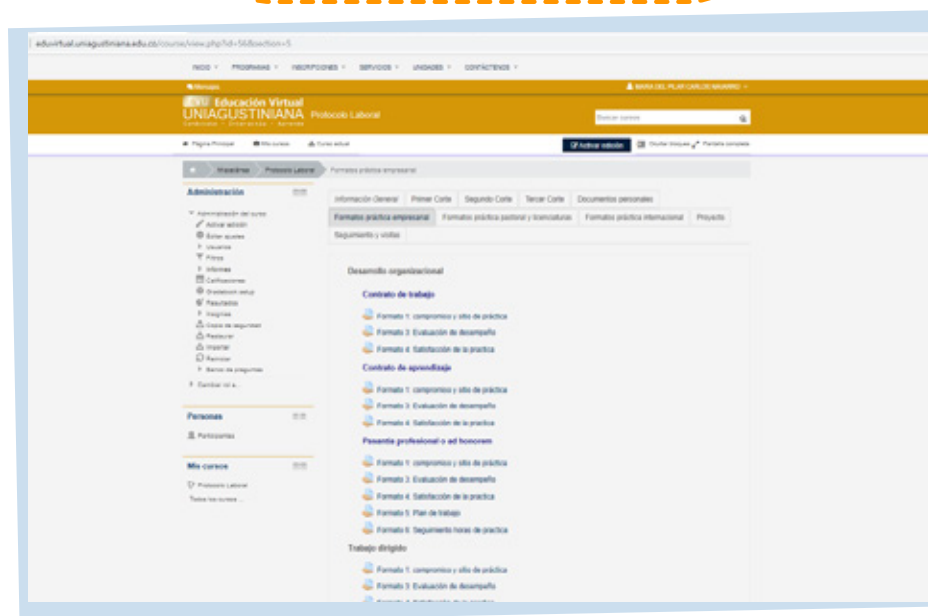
eduvirtual.uniagustiniana.edu.co/course/view.php?id=56&section=5

INICIO · PROGRAMAS · INSCRIPCIONES · SERVICIOS · UNIDADES · CONTÁCTENOS

Mensajes

MARIA DEL PILAR CARLOS NAVARRO

Educación Virtual UNIAGUSTINIANA Protocolo Laboral

Buscar cursos

Página Principal · Mis cursos · Curso actual

Activar edición · Ocultar bloques · Pantalla completa

Mis cursos · Protocolo Laboral · Formatos práctica empresarial

Administración

Administración del curso
Activar edición
Editar ajustes
Usuarios
Filtros
Informes
Calificaciones
Gradebook setup
Resultados
Insignias
Copia de seguridad
Restaurar
Importar
Reiniciar
Banco de preguntas
Cambiar rol a...

Personas

Participantes

Mis cursos

Protocolo Laboral
Todos los cursos ...

Información General | Primer Corte | Segundo Corte | Tercer Corte | Documentos personales | Formatos práctica empresarial | Formatos práctica pastoral y licenciaturas | Formatos práctica internacional | Proyecto | Seguimiento y visitas

Desarrollo organizacional

Contrato de trabajo

Formato 1: compromiso y sitio de práctica
Formato 3: Evaluación de desempeño
Formato 4: Satisfacción de la practica

Contrato de aprendizaje

Formato 1: compromiso y sitio de práctica
Formato 3: Evaluación de desempeño
Formato 4: Satisfacción de la practica

Pasantía profesional o ad honorem

Formato 1: compromiso y sitio de práctica
Formato 3: Evaluación de desempeño
Formato 4: Satisfacción de la practica
Formato 5: Plan de trabajo
Formato 6: Seguimiento horas de practica

Trabajo dirigido

Formato 1: compromiso y sitio de práctica
Formato 3: Evaluación de desempeño
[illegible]